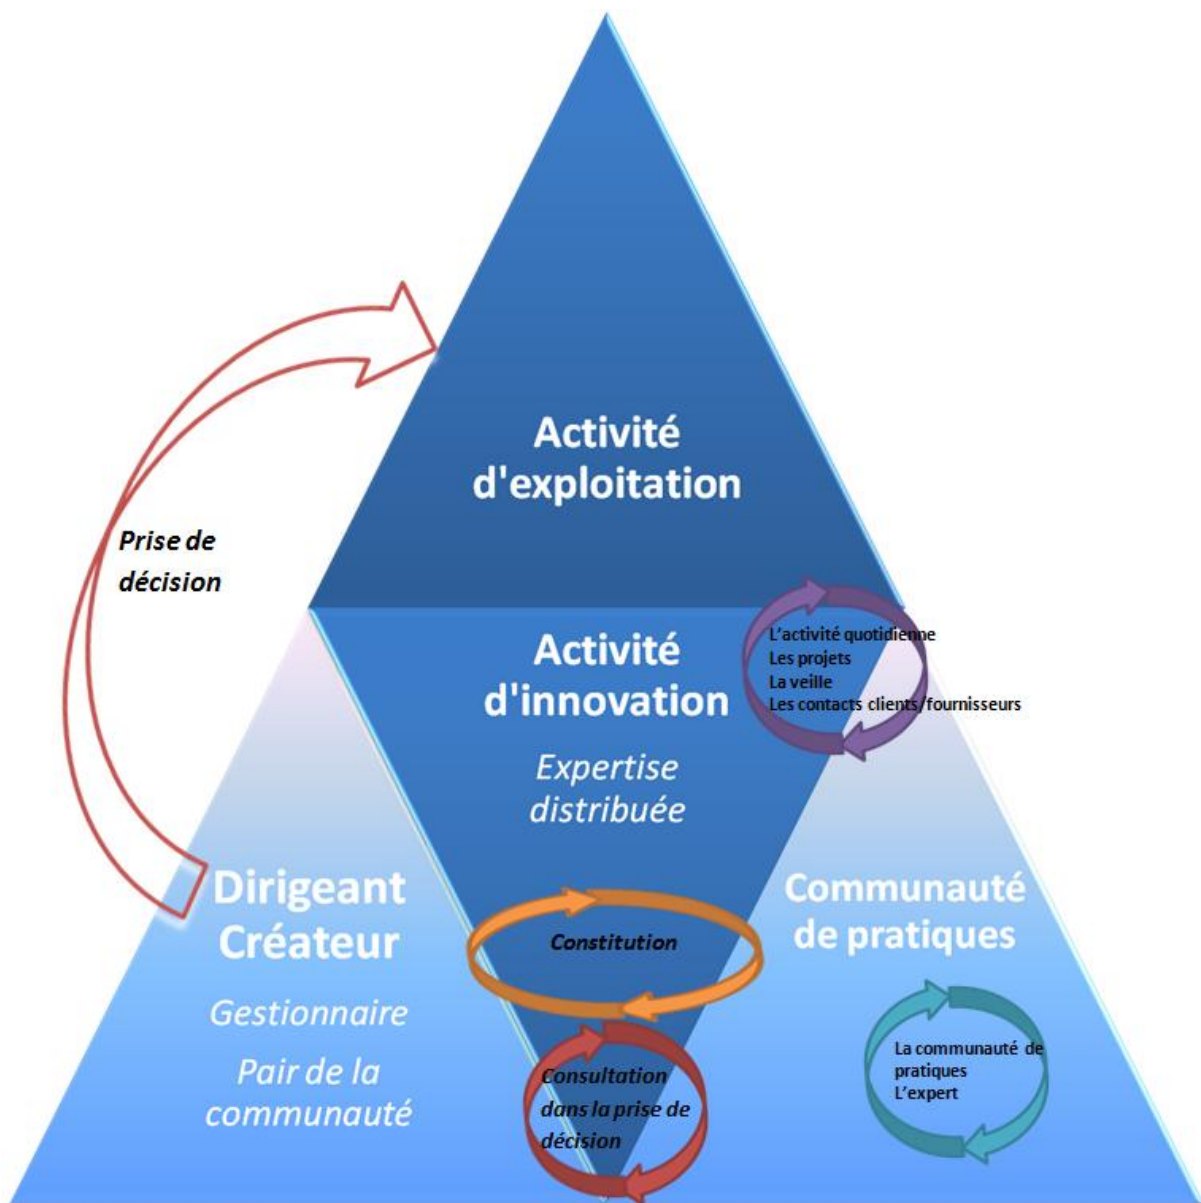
Prise de décision

Activité d'exploitation

Activité d'innovation

Expertise distribuée

L'activité quotidienne
Les projets
La veille
Les contacts clients/fournisseurs

Dirigeant Créateur

Gestionnaire

Pair de la communauté

Constitution

Consultation dans la prise de décision

Communauté de pratiques

La communauté de pratiques
L'expert